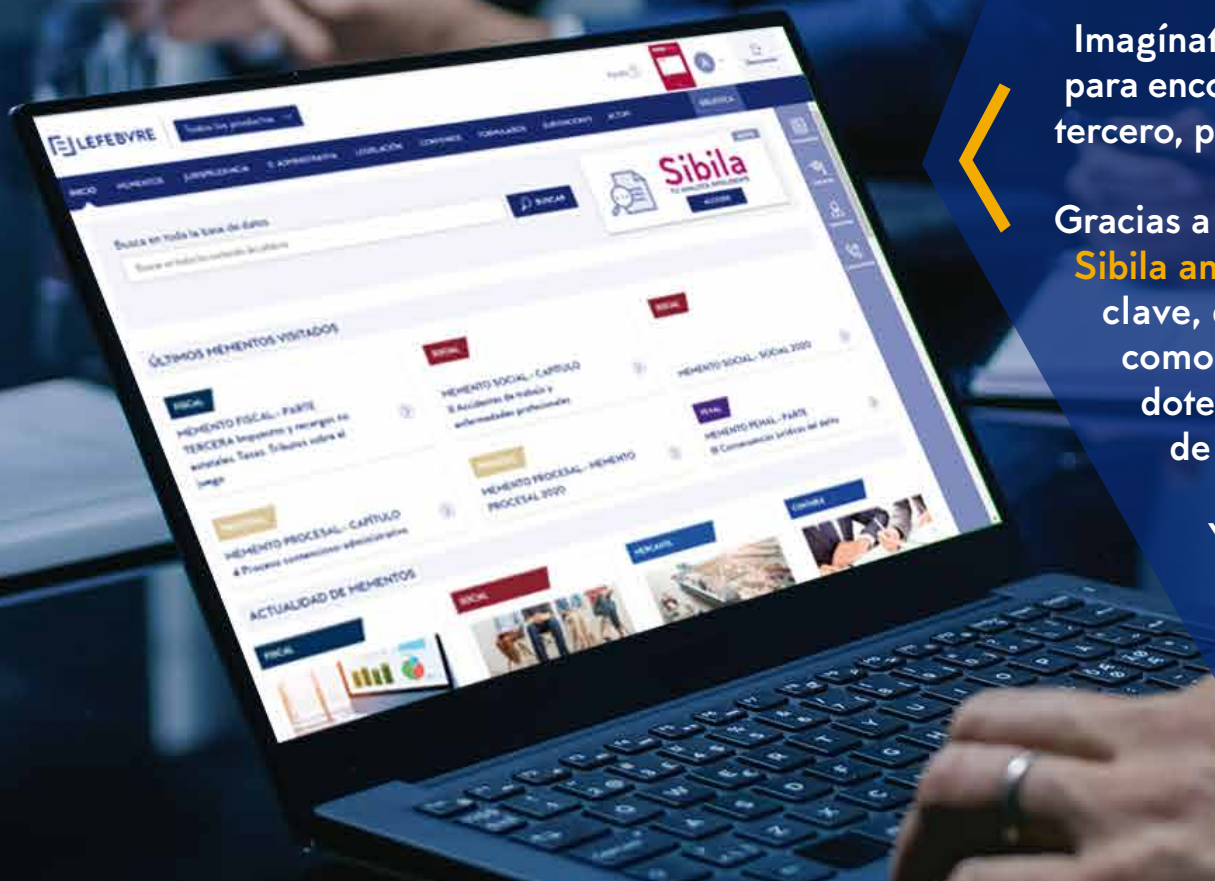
Imagínat
para enco
tercero, p

Gracias a
Sibila an
clave,
como
dote
de

LEFEBVRE
Todos los productos
Ayuda
Documentos
BIBLIOTECA
INICIO MEMENTOS JURISPRUDENCIA D. ADMINISTRATIVA LEGISLACIÓN CONVENIOS FORMULARIOS SUBVENCIONES ACTUM
Busca en toda la base de datos
Buscar en todo lo contenido de Lefebvre
BUSCAR
Sibila
TU ANALISTA INTELIGENTE
ACCEDER
NUEVO
ÚLTIMOS MEMENTOS VISITADOS
FISCAL
MEMENTO FISCAL - PARTE TERCERA Impuestos y recargos no estatales. Tasas. Tributos sobre el juego
SOCIAL
MEMENTO SOCIAL - CAPÍTULO 8 Accidentes de trabajo y enfermedades profesionales
SOCIAL
MEMENTO SOCIAL - SOCIAL 2020
PROCESAL
MEMENTO PROCESAL - CAPÍTULO 4 Proceso contencioso-administrativo
PROCESAL
MEMENTO PROCESAL - MEMENTO PROCESAL 2020
PENAL
MEMENTO PENAL - PARTE III Consecuencias jurídicas del delito
ACTUALIDAD DE MEMENTOS
FISCAL
SOCIAL
MERCANTIL
CONTABLE